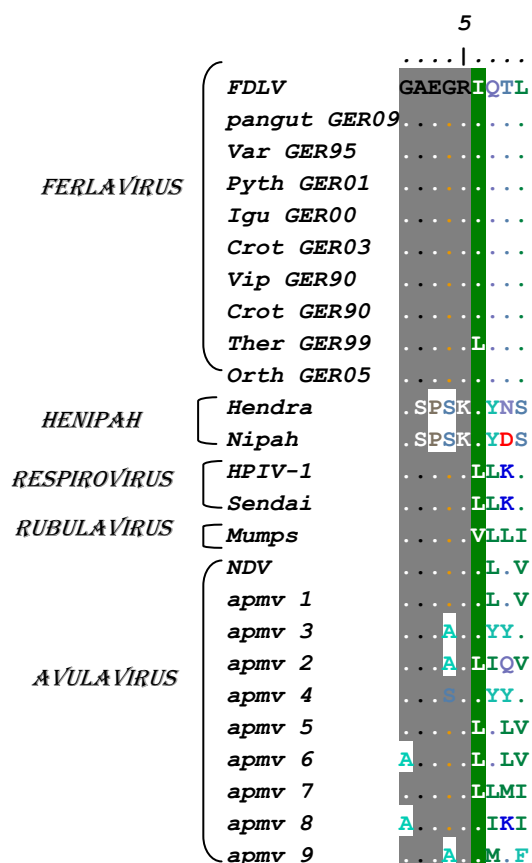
5
....|....

FERLAVIRUS
FDLV GAEGRIQTL
pangut GER09 .........
Var GER95 .........
Pyth GER01 .........
Igu GER00 .........
Crot GER03 .........
Vip GER90 .........
Crot GER90 .........
Ther GER99 .....L...
Orth GER05 .........

HENIPAH
Hendra .SPSK.YNS
Nipah .SPSK.YDS

RESPIROVIRUS
HPIV-1 .....LLK.
Sendai .....LLK.

RUBULAVIRUS
Mumps .....VLLI

AVULAVIRUS
NDV ......L.V
apmv 1 ......L.V
apmv 3 ...A..YY.
apmv 2 ...A..LIQV
apmv 4 ...S..YY.
apmv 5 .....L.LV
apmv 6 A....L.LV
apmv 7 .....LLMI
apmv 8 A.....IKI
apmv 9 ...A..M.F